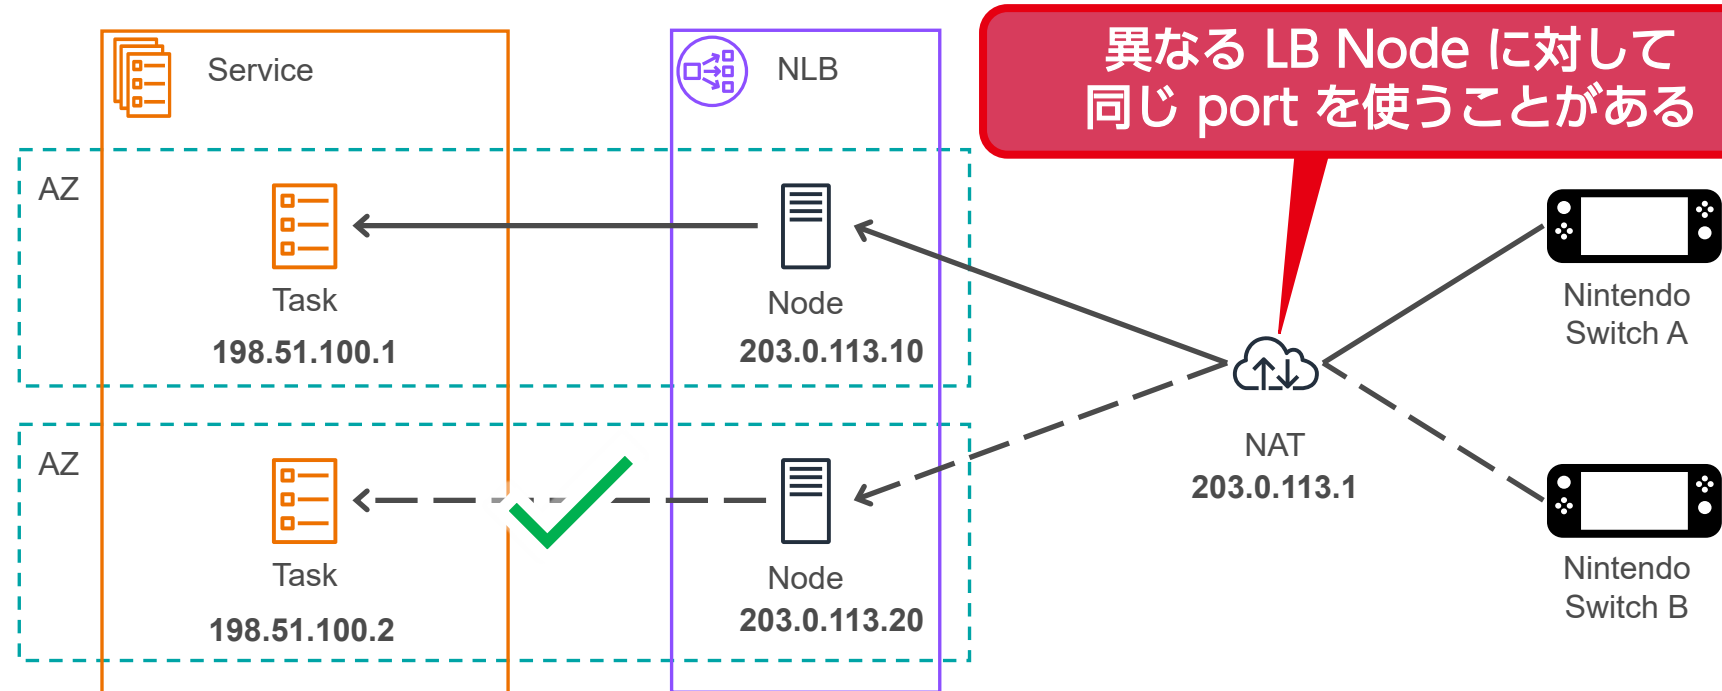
Service

NLB

異なる LB Node に対して
同じ port を使うことがある

AZ

Task

198.51.100.1

Node

203.0.113.10

Nintendo Switch A

NAT
203.0.113.1

AZ

Task

198.51.100.2

Node

203.0.113.20

Nintendo Switch B